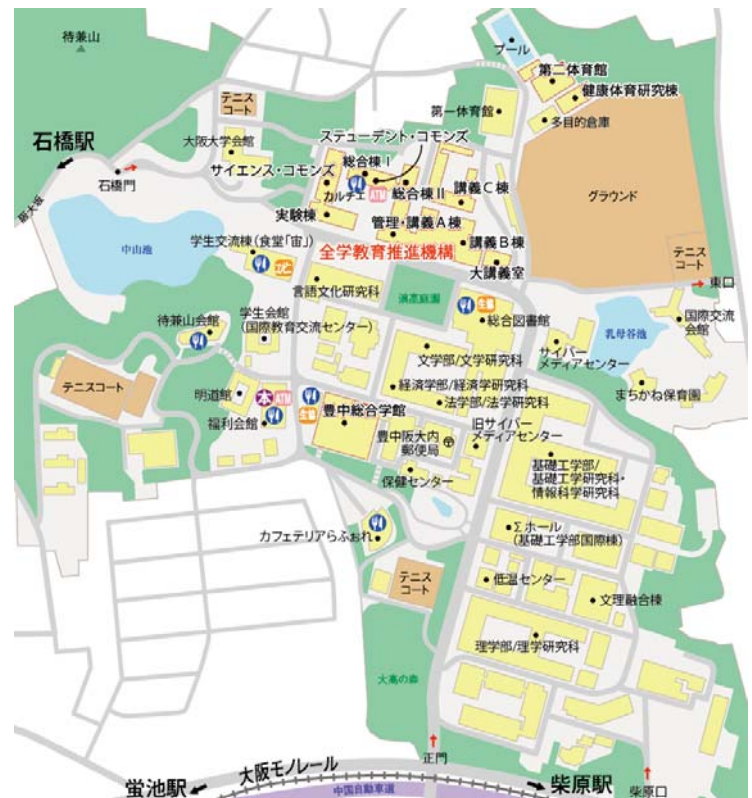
待兼山

プール

第二体育館

健康体育研究棟

テニスコート

第一体育館

多目的倉庫

大阪大学会館

ステューデント・コモンズ

石橋駅

総合棟 I

石橋門

サイエンス・コモンズ

カルチェ

ATM

総合棟 II

講義C棟

グラウンド

実験棟

管理・講義A棟

中山池

学生交流棟（食堂「宙」）

講義B棟

全学教育推進機構

テニスコート

大講義室

東口

言語文化研究科

待兼山会館

学生会館（国際教育交流センター）

生協

総合図書館

国際交流会館

乳母谷池

文学部/文学研究科

サイバーメディアセンター

テニスコート

まちかね保育園

明道館

経済学部/経済学研究科

法学部/法学研究科

本

ATM

福利会館

生協

豊中総合学館

旧サイバーメディアセンター

豊中阪大内郵便局

基礎工学部/基礎工学研究科・情報科学研究科

保健センター

カフェテリアらふぉれ

Σホール（基礎工学部国際棟）

テニスコート

低温センター

文理融合棟

理学部/理学研究科

大阪モノレール

蛍池駅

正門

柴原駅

中国自動車道

柴原口